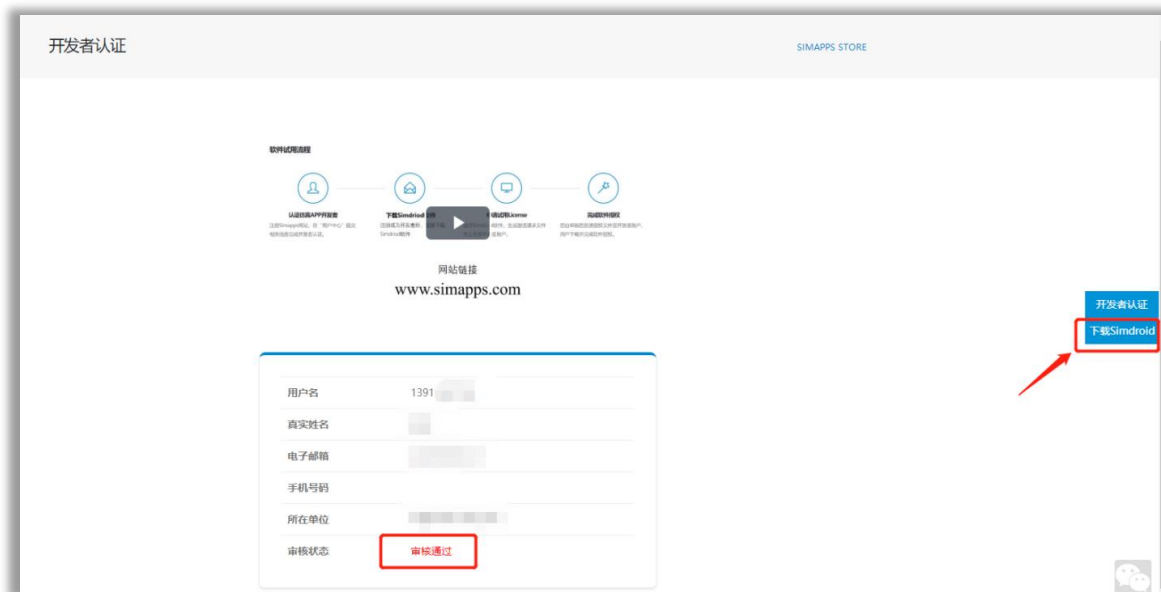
开发者认证

SIMAPPS STORE

软件试用流程

认证仿真APP开发者

下载Simdriod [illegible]

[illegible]试用License

完成软件授权

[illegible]

网站链接
www.simapps.com

开发者认证
下载Simdroid

| 用户名 | 1391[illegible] |
|---|---|
| 真实姓名 | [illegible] |
| 电子邮箱 | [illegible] |
| 手机号码 | |
| 所在单位 | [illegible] |
| 审核状态 | 审核通过 |